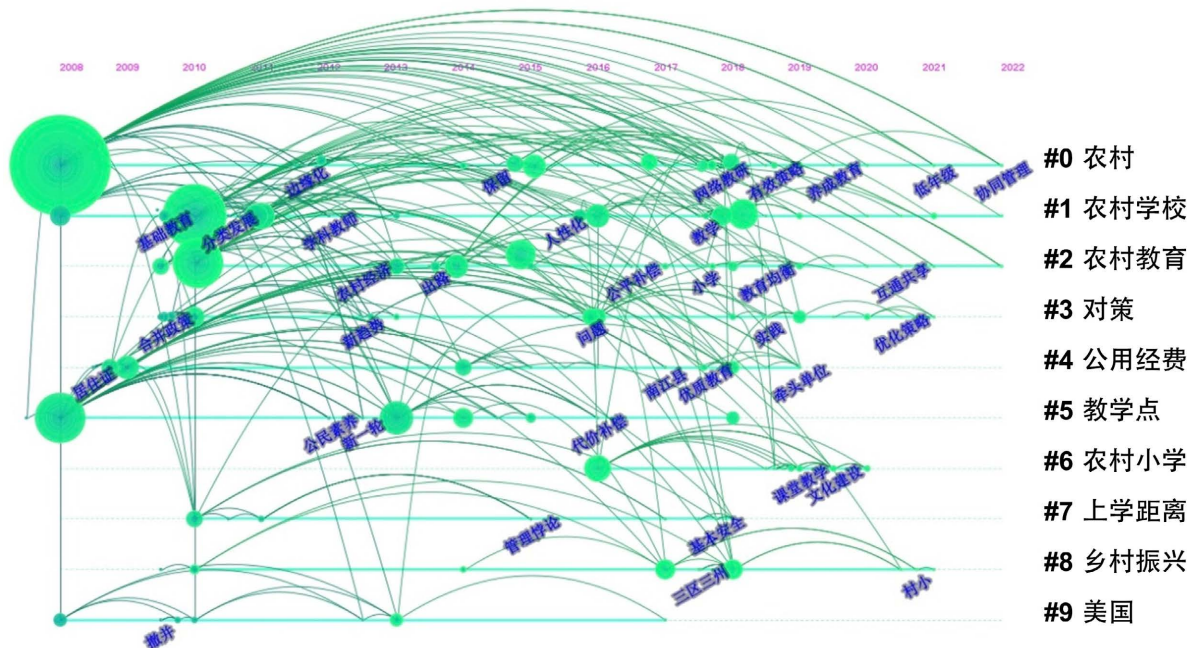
2008 2009 2010 2011 2012 2013 2014 2015 2016 2017 2018 2019 2020 2021 2022

#0 农村
#1 农村学校
#2 农村教育
#3 对策
#4 公用经费
#5 教学点
#6 农村小学
#7 上学距离
#8 乡村振兴
#9 美国

基础教育
分类发展
城镇化
学科教师
保留
人性化
网络教研
办学策略
济成教育
低年级
协同管理
教学
合并政策
农村经济
出路
公平补偿
小学
教育均衡
互通共享
新趋势
问题
实践
优化策略
居住地
南江县
优质教育
牵头单位
公民素养
第一轮
代价补偿
课堂教学
文化建设
管理理论
基本安全
三区三州
村小
撤并